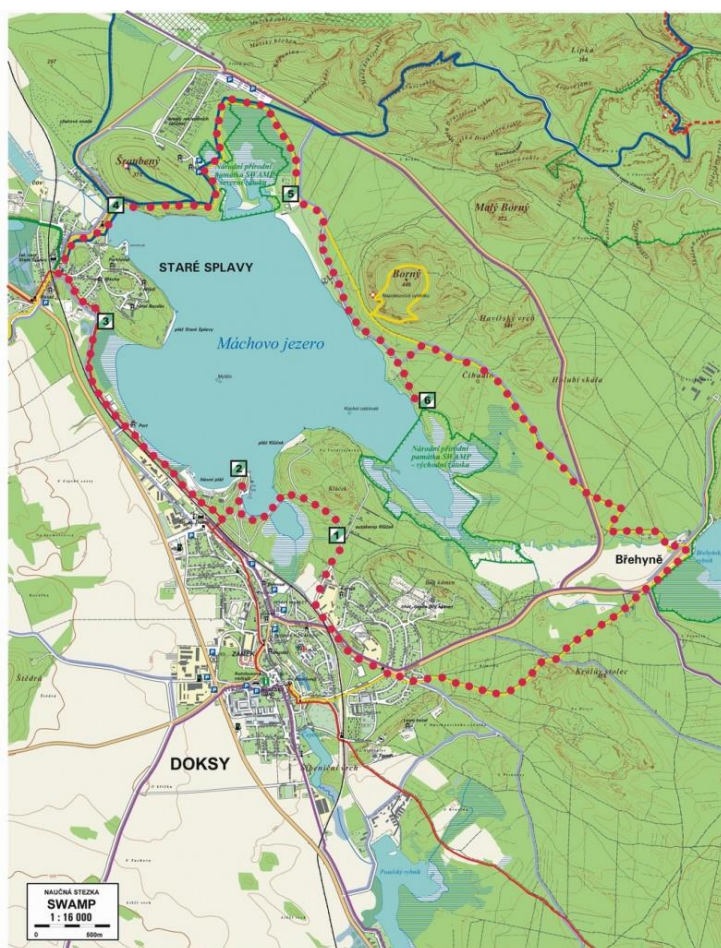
Lipka
Šroubený
Národní přírodní památka SWAMP - severní část
5
4
Malý Bezděz
Malý Borný
STARÉ SPLAVY
Borný
3
Máchovo jezero
Havířský vrch
Čihadlo
Holubí skála
pláž Staré Splavy
6
Národní přírodní památka SWAMP - východní část
pláž Klůček
2
Klůček
1
Břehyně
Břehyňský rybník
ZÁMEK
Šídlo
Králův stolec
DOKSY
Poselský rybník
NAUČNÁ STEZKA
SWAMP
1 : 16 000
0
500m